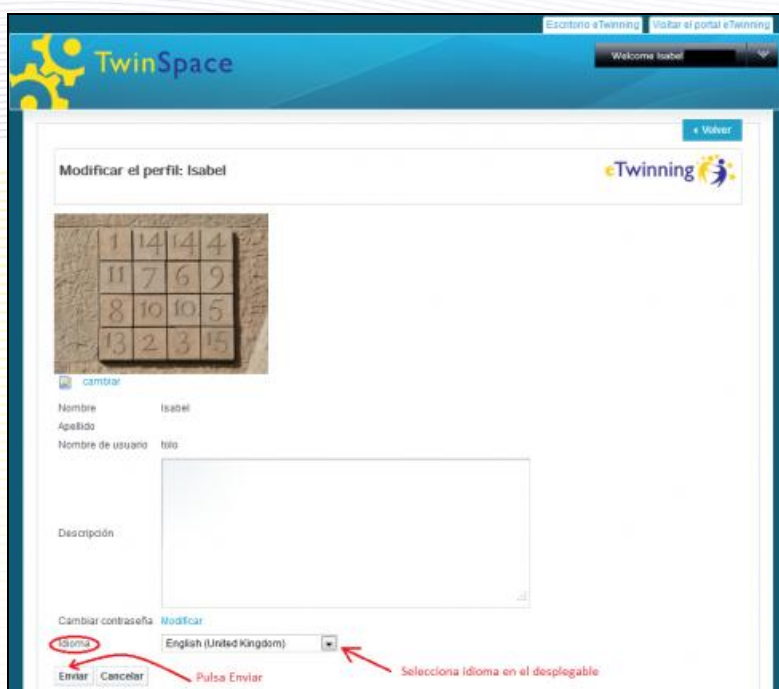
Escritorio eTwinning Visitar el portal eTwinning

TwinSpace

Welcome Isabel

« Volver

Modificar el perfil: Isabel

eTwinning

| 1 | 14 | 14 | 4 |
|---|---|---|---|
| 11 | 7 | 6 | 9 |
| 8 | 10 | 10 | 5 |
| 13 | 2 | 3 | 15 |

cambiar

Nombre Isabel

Apellido

Nombre de usuario tolo

Descripción

Cambiar contraseña Modificar

Idioma English (United Kingdom)

Selecciona idioma en el desplegable

Enviar Cancelar

Pulsa Enviar